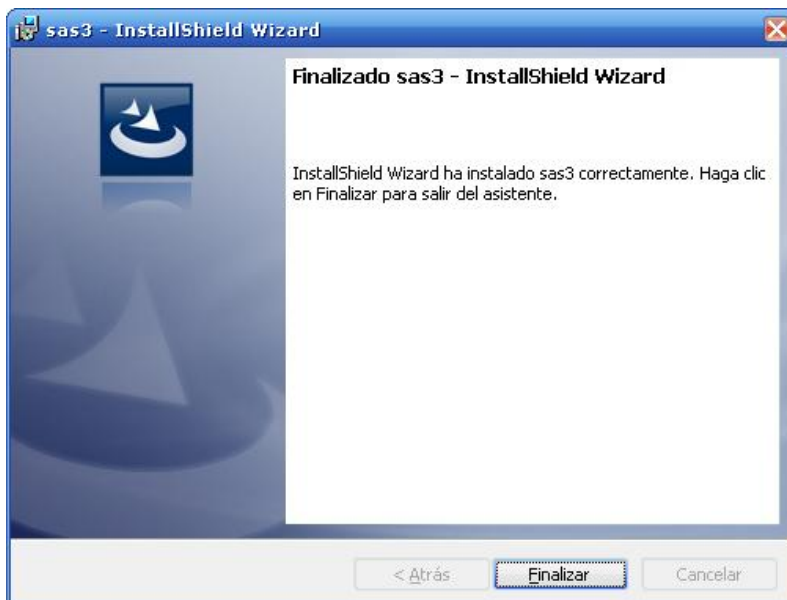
sas3 - InstallShield Wizard

Finalizado sas3 - InstallShield Wizard

InstallShield Wizard ha instalado sas3 correctamente. Haga clic en Finalizar para salir del asistente.

< Atrás

Finalizar

Cancelar